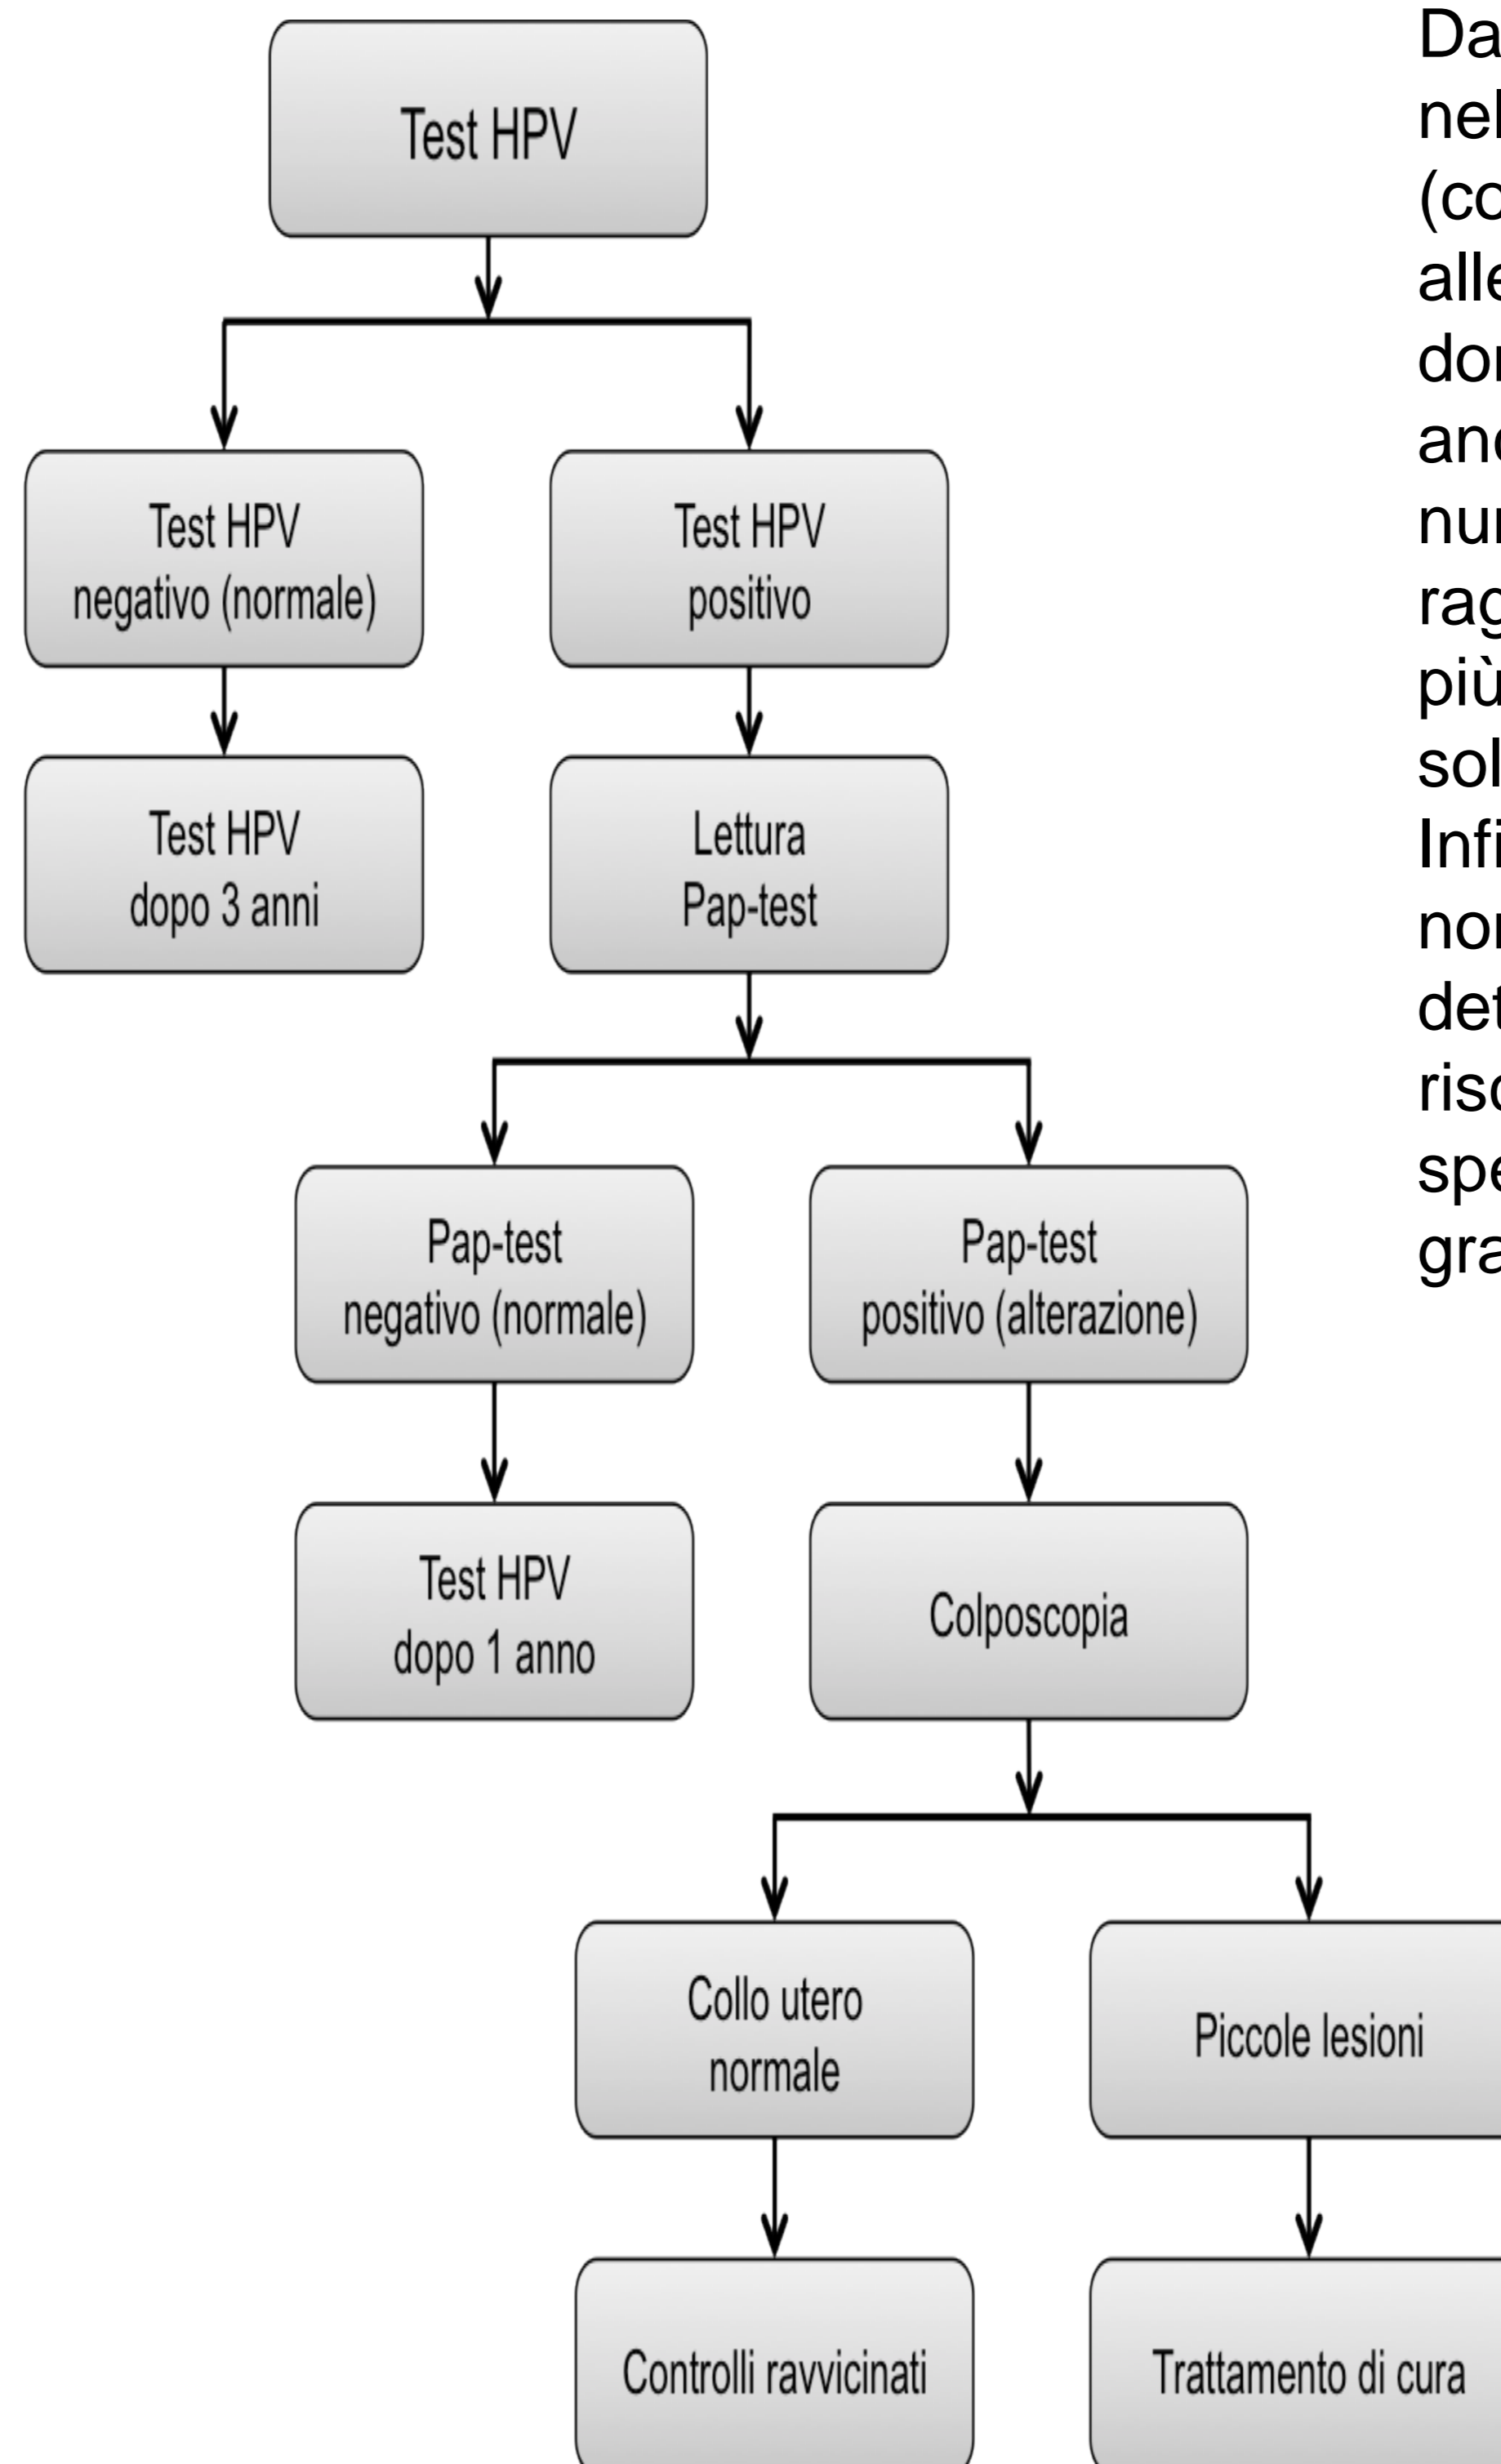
Test HPV

Test HPV negativo (normale)

Test HPV positivo

Test HPV dopo 3 anni

Lettura Pap-test

Pap-test negativo (normale)

Pap-test positivo (alterazione)

Test HPV dopo 1 anno

Colposcopia

Collo utero normale

Piccole lesioni

Controlli ravvicinati

Trattamento di cura

Da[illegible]
nel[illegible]
(co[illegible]
alle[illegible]
dor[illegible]
and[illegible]
nur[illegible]
rag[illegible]
più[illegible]
sol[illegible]
Infi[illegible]
nor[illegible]
det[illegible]
risc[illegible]
spe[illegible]
gra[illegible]